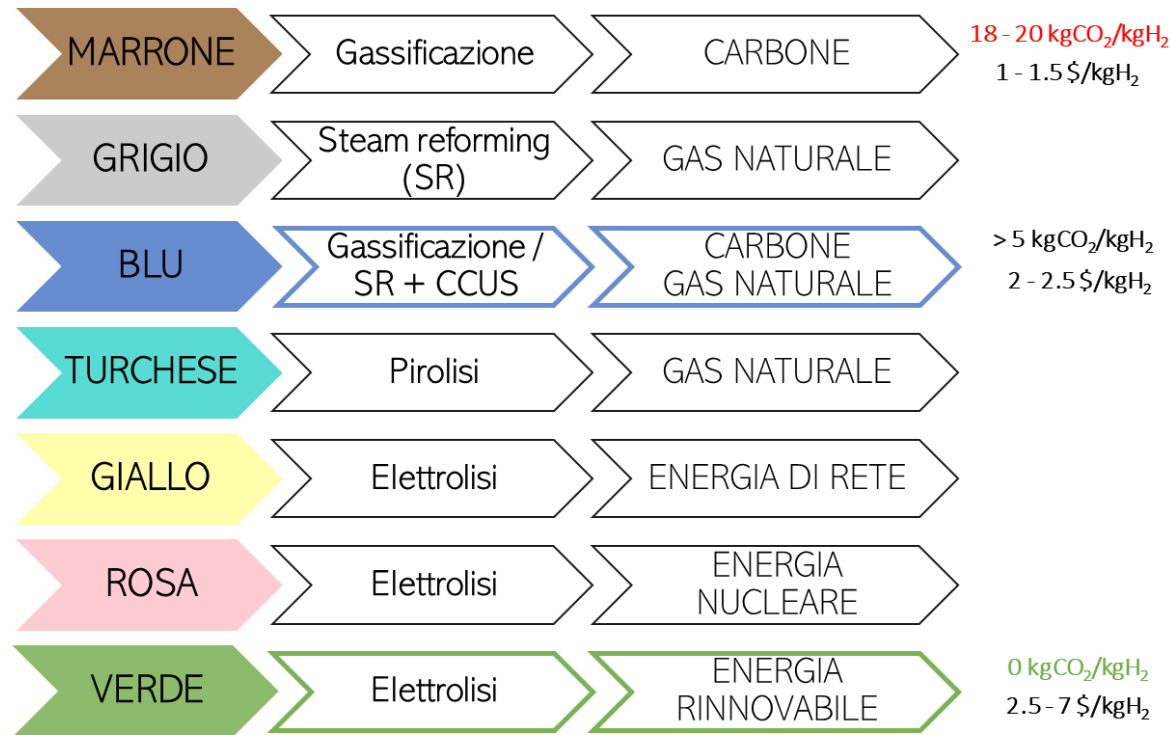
MARRONE
Gassificazione
CARBONE
18 - 20 kg$CO_2$/kg$H_2$
1 - 1.5 \$/kg$H_2$

GRIGIO
Steam reforming (SR)
GAS NATURALE

BLU
Gassificazione / SR + CCUS
CARBONE
GAS NATURALE
> 5 kg$CO_2$/kg$H_2$
2 - 2.5 \$/kg$H_2$

TURCHESE
Pirolisi
GAS NATURALE

GIALLO
Elettrolisi
ENERGIA DI RETE

ROSA
Elettrolisi
ENERGIA NUCLEARE

VERDE
Elettrolisi
ENERGIA RINNOVABILE
0 kg$CO_2$/kg$H_2$
2.5 - 7 \$/kg$H_2$